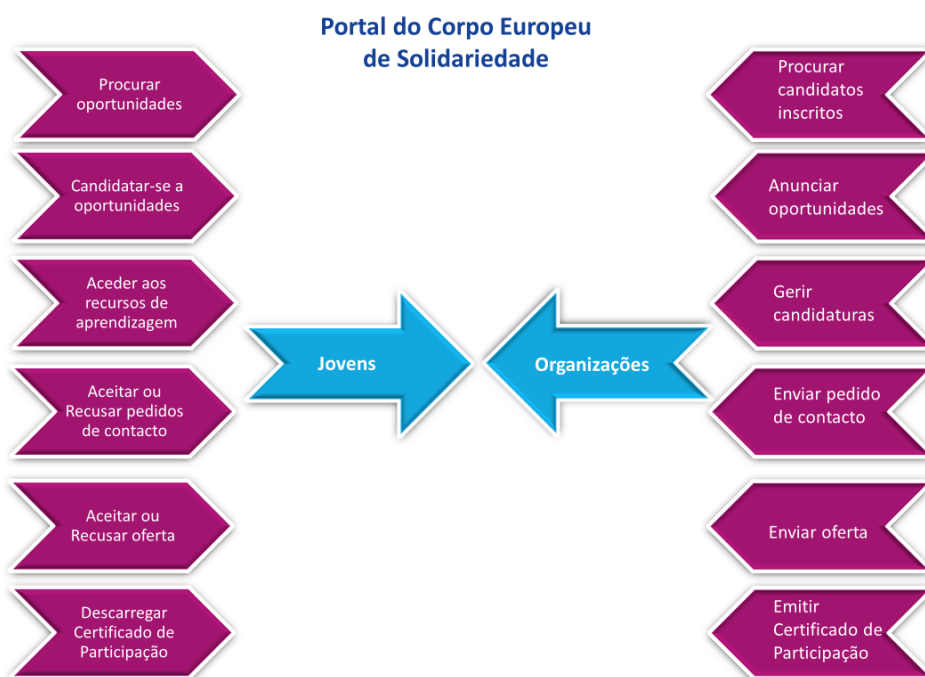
Portal do Corpo Europeu de Solidariedade

Procurar oportunidades

Candidatar-se a oportunidades

Aceder aos recursos de aprendizagem

Aceitar ou Recusar pedidos de contacto

Aceitar ou Recusar oferta

Descarregar Certificado de Participação

Jovens

Organizações

Procurar candidatos inscritos

Anunciar oportunidades

Gerir candidaturas

Enviar pedido de contacto

Enviar oferta

Emitir Certificado de Participação